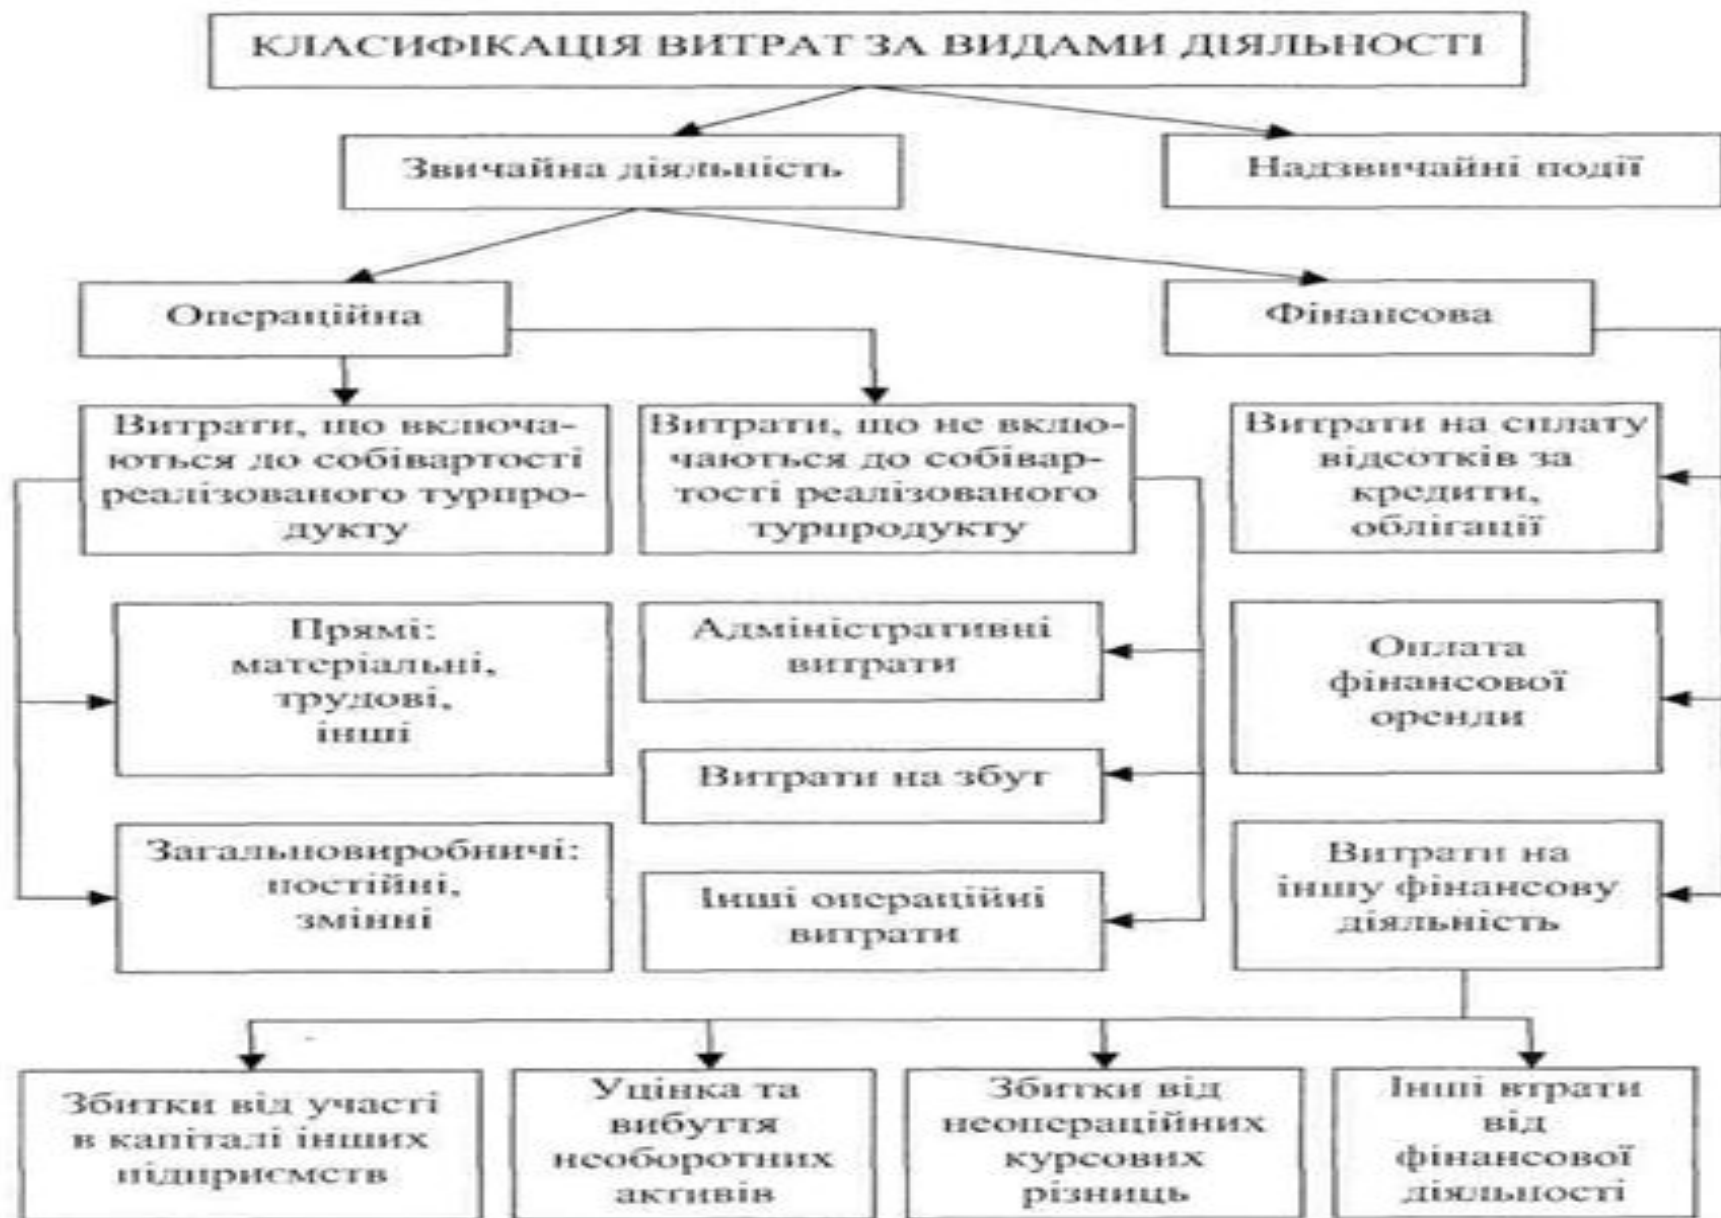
КЛАСИФІКАЦІЯ ВИТРАТ ЗА ВИДАМИ ДІЯЛЬНОСТІ

Звичайна діяльність

Надзвичайні події

Операційна

Фінансова

Витрати, що включаються до собівартості реалізованого турпродукту

Витрати, що не включаються до собівартості реалізованого турпродукту

Витрати на сплату відсотків за кредити, облігації

Прямі: матеріальні, трудові, інші

Адміністративні витрати

Оплата фінансової оренди

Витрати на збут

Загальновиробничі: постійні, змінні

Інші операційні витрати

Витрати на іншу фінансову діяльність

Збитки від участі в капіталі інших підприємств

Уцінка та вибуття необоротних активів

Збитки від неопераційних курсових різниць

Інші втрати від фінансової діяльності